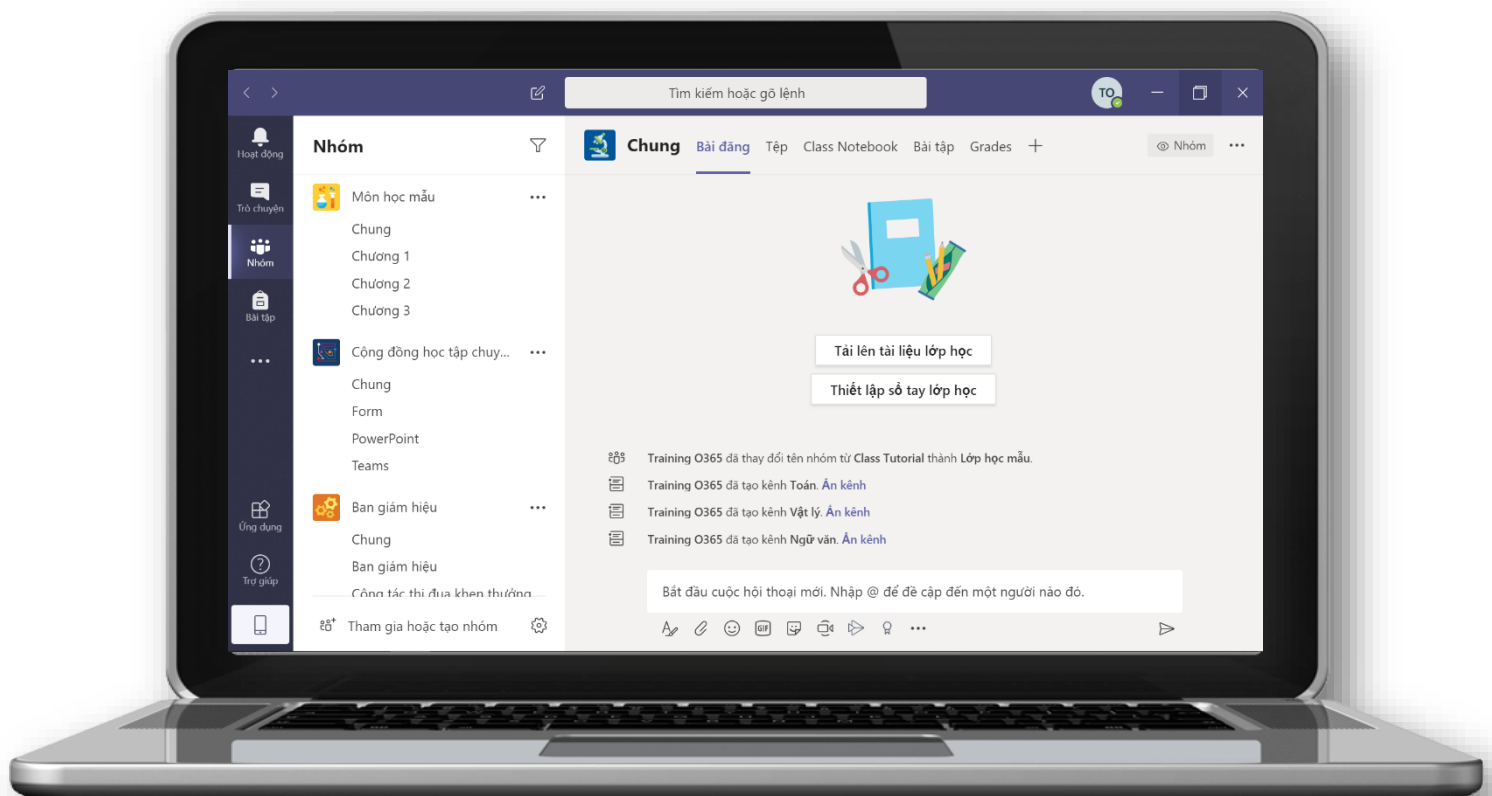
Tìm kiếm hoặc gõ lệnh

TO

Hoạt động

Trò chuyện

Nhóm

Bài tập

...

Ứng dụng

Trợ giúp

Nhóm

Môn học mẫu ...

Chung

Chương 1

Chương 2

Chương 3

Cộng đồng học tập chuy... ...

Chung

Form

PowerPoint

Teams

Ban giám hiệu ...

Chung

Ban giám hiệu

Công tác thi đua khen thưởng

Tham gia hoặc tạo nhóm

Chung Bài đăng Tệp Class Notebook Bài tập Grades +

Nhóm ...

Tải lên tài liệu lớp học

Thiết lập sổ tay lớp học

Training O365 đã thay đổi tên nhóm từ Class Tutorial thành Lớp học mẫu.

Training O365 đã tạo kênh Toán. Ẩn kênh

Training O365 đã tạo kênh Vật lý. Ẩn kênh

Training O365 đã tạo kênh Ngữ văn. Ẩn kênh

Bắt đầu cuộc hội thoại mới. Nhập @ để đề cập đến một người nào đó.

GIF ...